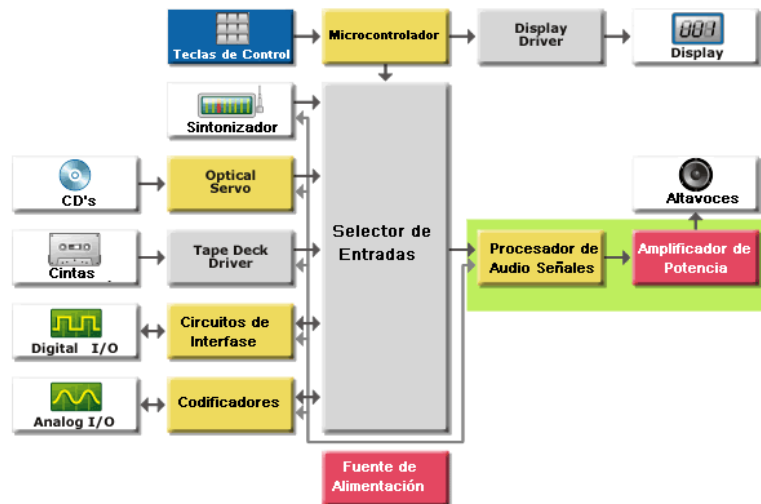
Teclas de Control

Microcontrolador

Display Driver

888

Display

Sintonizador

CD's

Optical Servo

Cintas

Tape Deck Driver

Selector de Entradas

Altavoces

Procesador de Audio Señales

Amplificador de Potencia

Digital I/O

Circuitos de Interfase

Analog I/O

Codificadores

Fuente de Alimentación